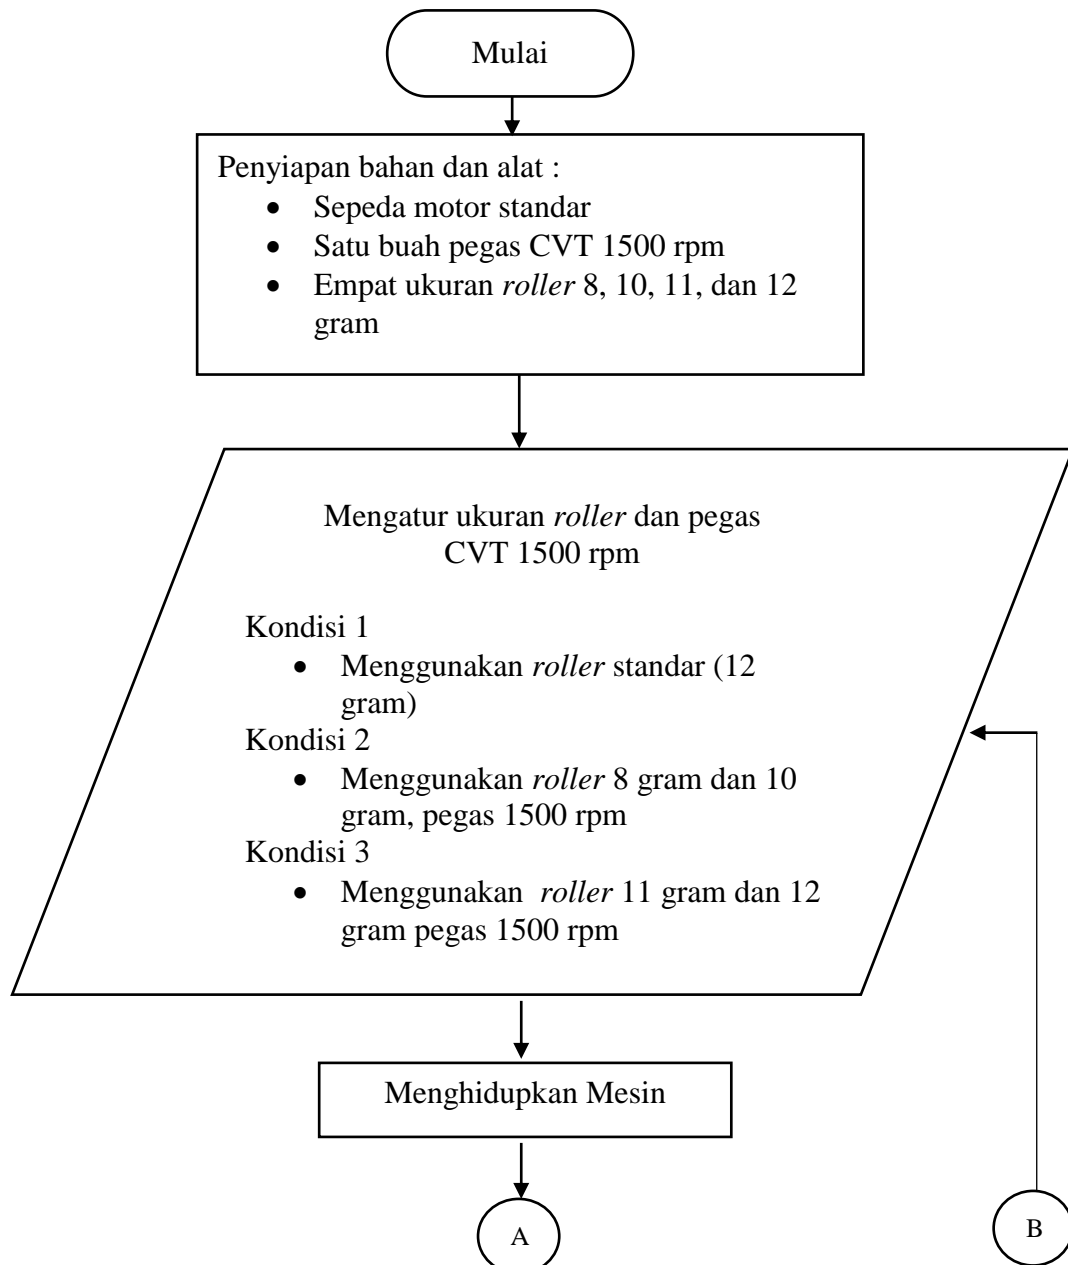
Mulai

Penyiapan bahan dan alat :

- Sepeda motor standar
- Satu buah pegas CVT 1500 rpm
- Empat ukuran *roller* 8, 10, 11, dan 12 gram

Mengatur ukuran *roller* dan pegas CVT 1500 rpm

Kondisi 1

- Menggunakan *roller* standar (12 gram)

Kondisi 2

- Menggunakan *roller* 8 gram dan 10 gram, pegas 1500 rpm

Kondisi 3

- Menggunakan *roller* 11 gram dan 12 gram pegas 1500 rpm

Menghidupkan Mesin

A

B